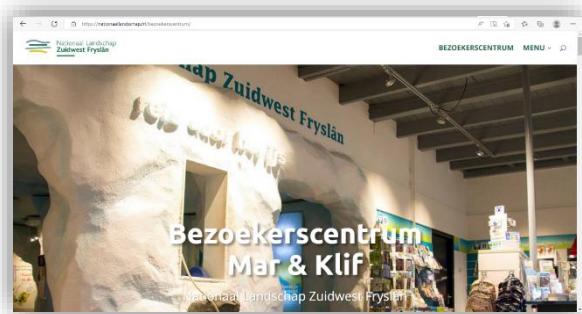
https://nationaallandschapzwf.nl/bezoekerscentrum/

Nationaal Landschap Zuidwest Fryslân

BEZOEKERSCENTRUM MENU

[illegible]hap Zuidwest Fryslân

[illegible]

Bezoekerscentrum Mar & Klif

Nationaal Landschap Zuidwest Fryslân